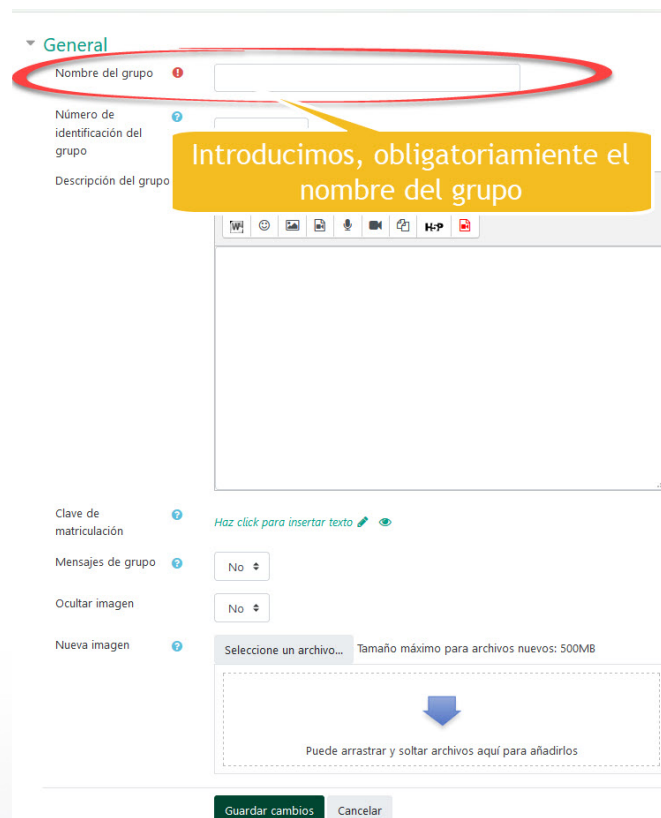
General

Nombre del grupo

Número de identificación del grupo

Introducimos, obligatoriamente el nombre del grupo

Descripción del grupo

H-P

Clave de matriculación

Haz click para insertar texto

Mensajes de grupo

No

Ocultar imagen

No

Nueva imagen

Seleccione un archivo...

Tamaño máximo para archivos nuevos: 500MB

Puede arrastrar y soltar archivos aquí para añadirlos

Guardar cambios

Cancelar